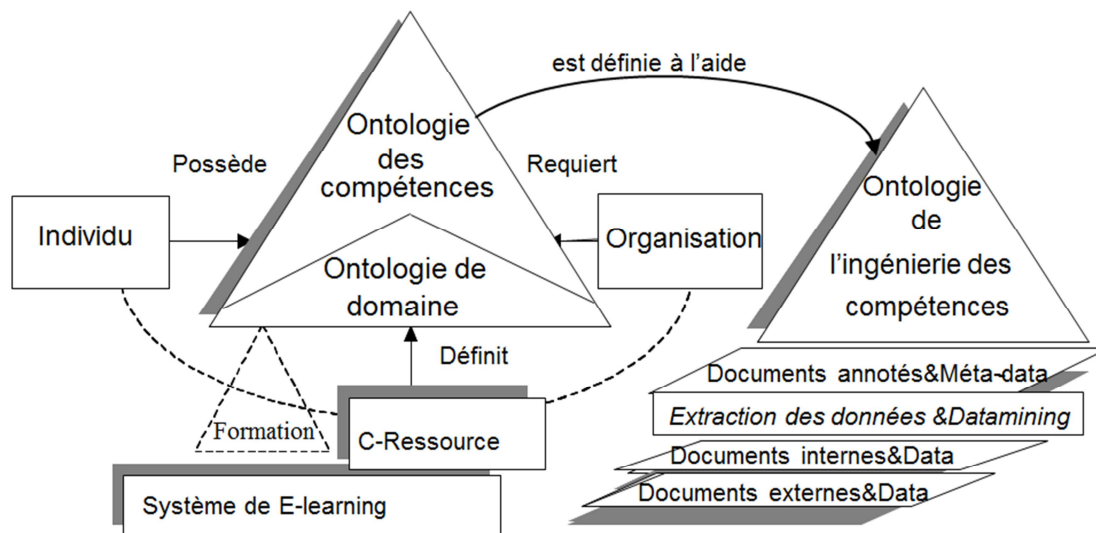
est définie à l'aide

Ontologie des compétences

Possède

Requiert

Individu

Ontologie de domaine

Organisation

Ontologie de l'ingénierie des compétences

Définit

Documents annotés&Méta-data

Extraction des données &Datamining

Formation

C-Ressource

Documents internes&Data

Documents externes&Data

Système de E-learning